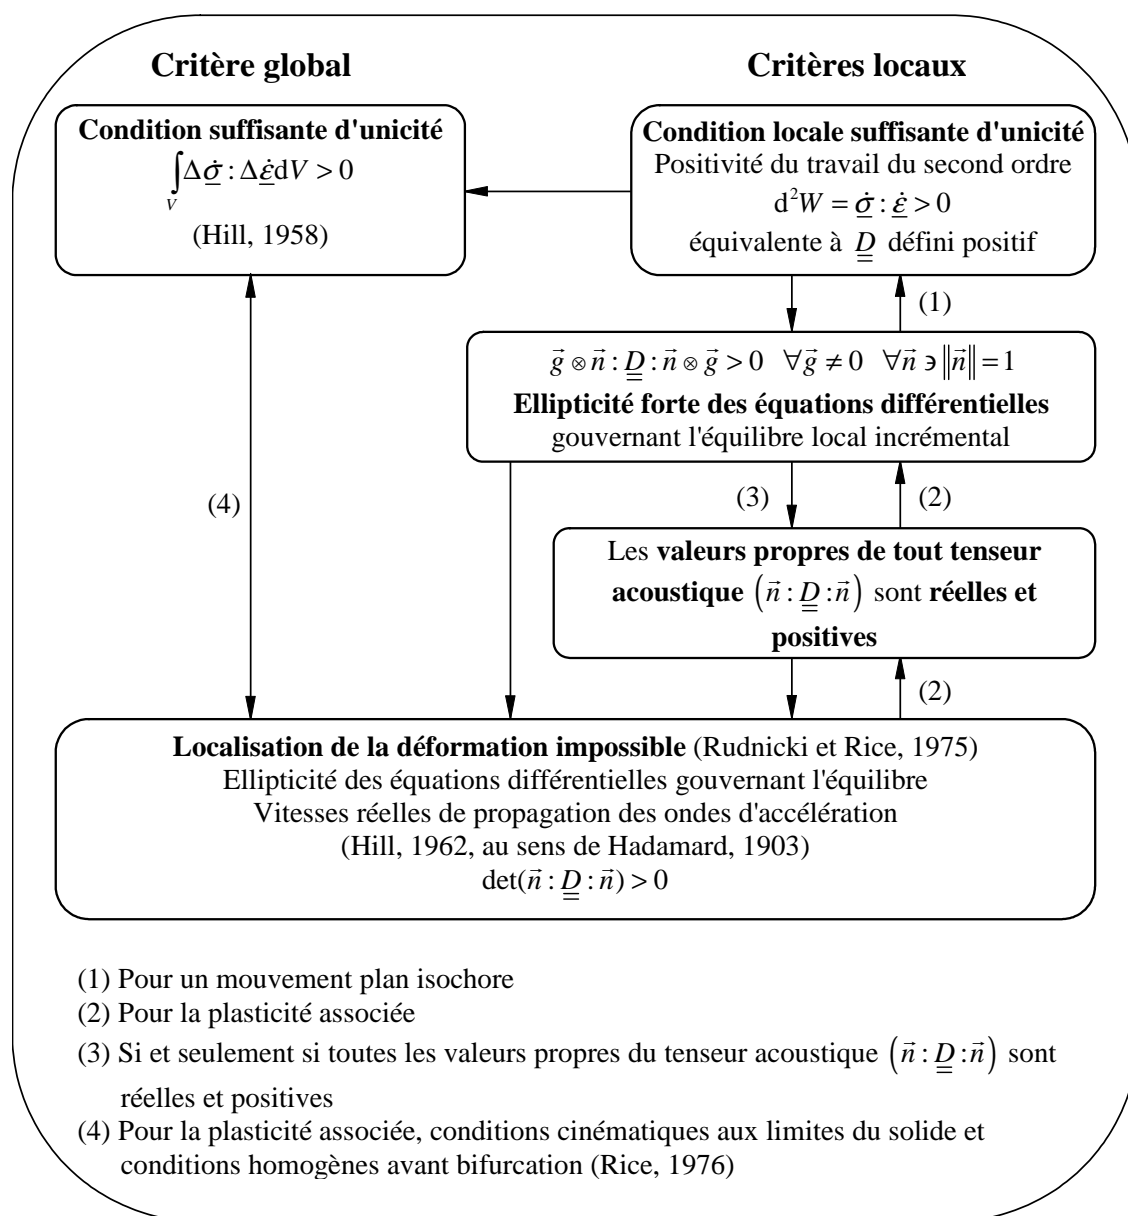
**Critère global**

**Critères locaux**

**Condition suffisante d'unicité**
$\int_V \Delta\dot{\underline{\sigma}} : \Delta\dot{\underline{\varepsilon}} \mathrm{d}V > 0$
(Hill, 1958)

**Condition locale suffisante d'unicité**
Positivité du travail du second ordre
$\mathrm{d}^2W = \dot{\underline{\sigma}} : \dot{\underline{\varepsilon}} > 0$
équivalente à $\underline{\underline{D}}$ défini positif

(1)

$\vec{g} \otimes \vec{n} : \underline{\underline{D}} : \vec{n} \otimes \vec{g} > 0 \quad \forall \vec{g} \neq 0 \quad \forall \vec{n} \ni \|\vec{n}\| = 1$
**Ellipticité forte des équations différentielles**
gouvernant l'équilibre local incrémental

(4)

(3)

(2)

Les **valeurs propres de tout tenseur acoustique** $\left(\vec{n} : \underline{\underline{D}} : \vec{n}\right)$ sont **réelles et positives**

(2)

**Localisation de la déformation impossible** (Rudnicki et Rice, 1975)
Ellipticité des équations différentielles gouvernant l'équilibre
Vitesses réelles de propagation des ondes d'accélération
(Hill, 1962, au sens de Hadamard, 1903)
$\det(\vec{n} : \underline{\underline{D}} : \vec{n}) > 0$

(1) Pour un mouvement plan isochore
(2) Pour la plasticité associée
(3) Si et seulement si toutes les valeurs propres du tenseur acoustique $\left(\vec{n} : \underline{\underline{D}} : \vec{n}\right)$ sont réelles et positives
(4) Pour la plasticité associée, conditions cinématiques aux limites du solide et conditions homogènes avant bifurcation (Rice, 1976)